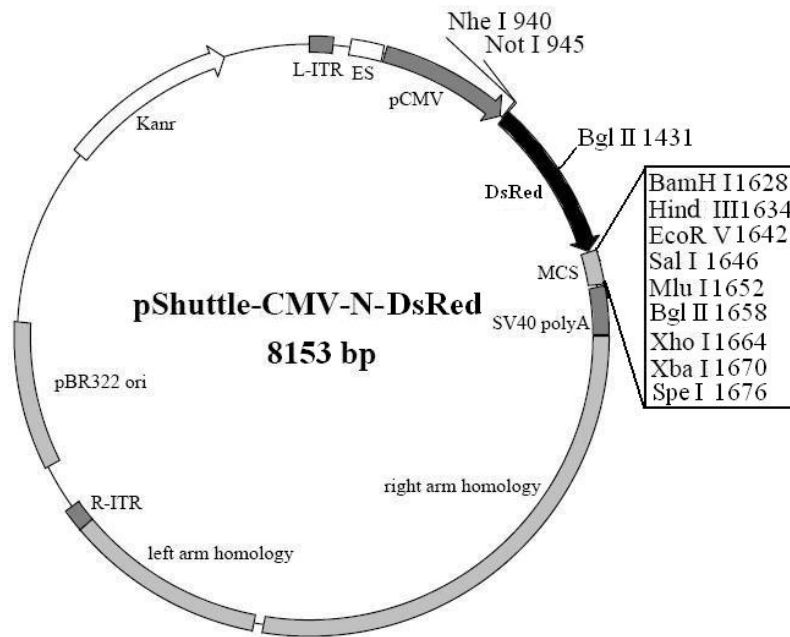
Nhe I 940
Not I 945
L-ITR
ES
pCMV
Kanr
Bgl II 1431
DsRed
BamH I 1628
Hind III 1634
EcoR V 1642
Sal I 1646
Mlu I 1652
Bgl II 1658
Xho I 1664
Xba I 1670
Spe I 1676
MCS
SV40 polyA
pShuttle-CMV-N-DsRed
8153 bp
pBR322 ori
right arm homology
R-ITR
left arm homology